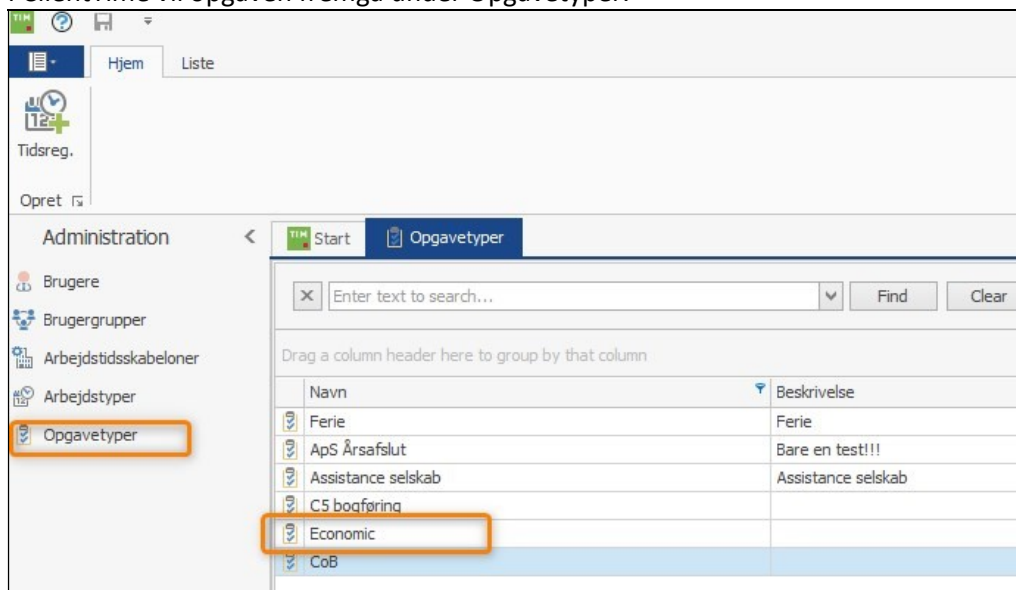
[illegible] vi opgaven frem gå under Opgavetyper.

Hjem
Liste
Tidsreg.
Opret

Administration
Brugere
Brugergrupper
Arbejdstidsskabeloner
Arbejdstyper
Opgavetyper

Start
Opgavetyper

Enter text to search...
Find
Clear

Drag a column header here to group by that column

| Navn | Beskrivelse |
|---|---|
| Ferie | Ferie |
| ApS Årsafslut | Bare en test!!! |
| Assistance selskab | Assistance selskab |
| C5 bogføring | |
| Economic | |
| CoB | |